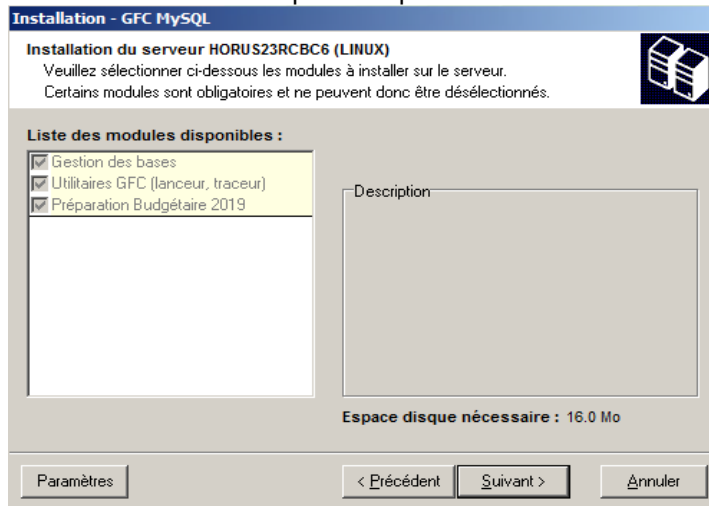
Installation - GFC MySQL

Installation du serveur HORUS23RCBC6 (LINUX)
Veuillez sélectionner ci-dessous les modules à installer sur le serveur.
Certains modules sont obligatoires et ne peuvent donc être désélectionnés.

Liste des modules disponibles :

Gestion des bases
Utilitaires GFC (lanceur, traceur)
Préparation Budgétaire 2019

Description

Espace disque nécessaire : 16.0 Mo

Paramètres

< Précédent

Suivant >

Annuler